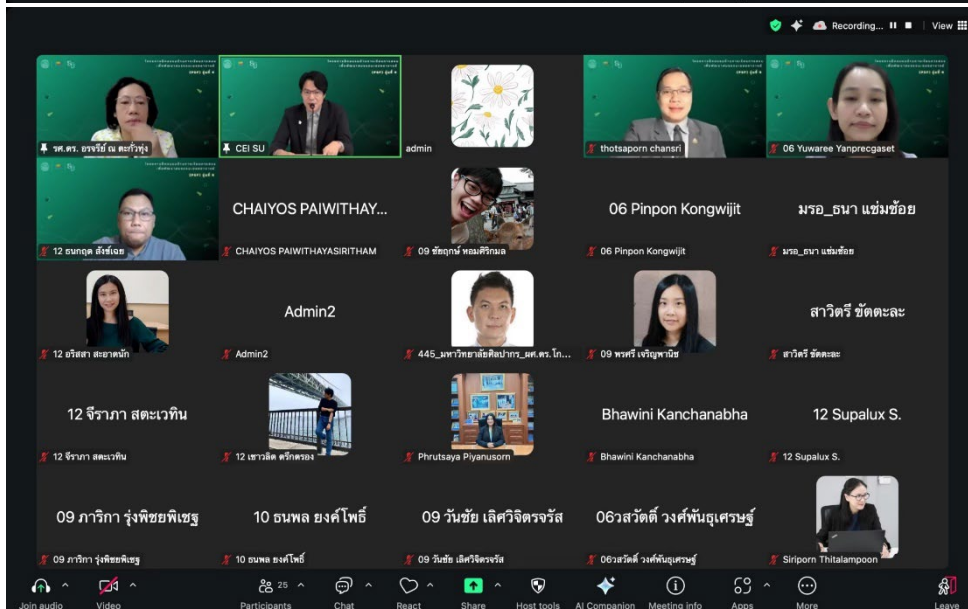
Recording... View

รศ.ดร. ธรรชัย ณ ตะกั่วทุ่ง

CEI SU

admin

thotsaporn chansri

06 Yuwaree Yanprecgaset

12 ธนกฤต ลังร์เอย

CHAIYOS PAIWITHAY...

CHAIYOS PAIWITHAYASIRITHAM

09 ชัยฤกษ์ หอมศิริมล

06 Pinpon Kongwijit

06 Pinpon Kongwijit

มรอ_ธนา แช่มช้อย

มรอ_ธนา แช่มช้อย

12 อริสสา สะอาดนัก

Admin2

Admin2

445_มหาวิทยาลัยศิลปากร_ผศ.ดร.โก...

09 พรศรี เจริญพานิช

สาวิตรี ขัดตะละ

สาวิตรี ขัดตะละ

12 จีราภา สตะเวทิน

12 จีราภา สตะเวทิน

12 เชาวลิต ศรีกตรอง

Phrutsaya Piyanusorn

Bhawini Kanchanabha

Bhawini Kanchanabha

12 Supalux S.

12 Supalux S.

09 ภาริกา รุ่งพิชยพิเชฐ

09 ภาริกา รุ่งพิชยพิเชฐ

10 ธนพล ยงค์โพธิ์

10 ธนพล ยงค์โพธิ์

09 วันชัย เลิศวิจิตรจรัส

09 วันชัย เลิศวิจิตรจรัส

06วสวัดดิ์ วงศ์พันธุเศรษฐ์

06วสวัดดิ์ วงศ์พันธุเศรษฐ์

Siriporn Thitalampoon

Join audio Video 25 Participants Chat React Share Host tools AI Companion Meeting info Apps More Leave